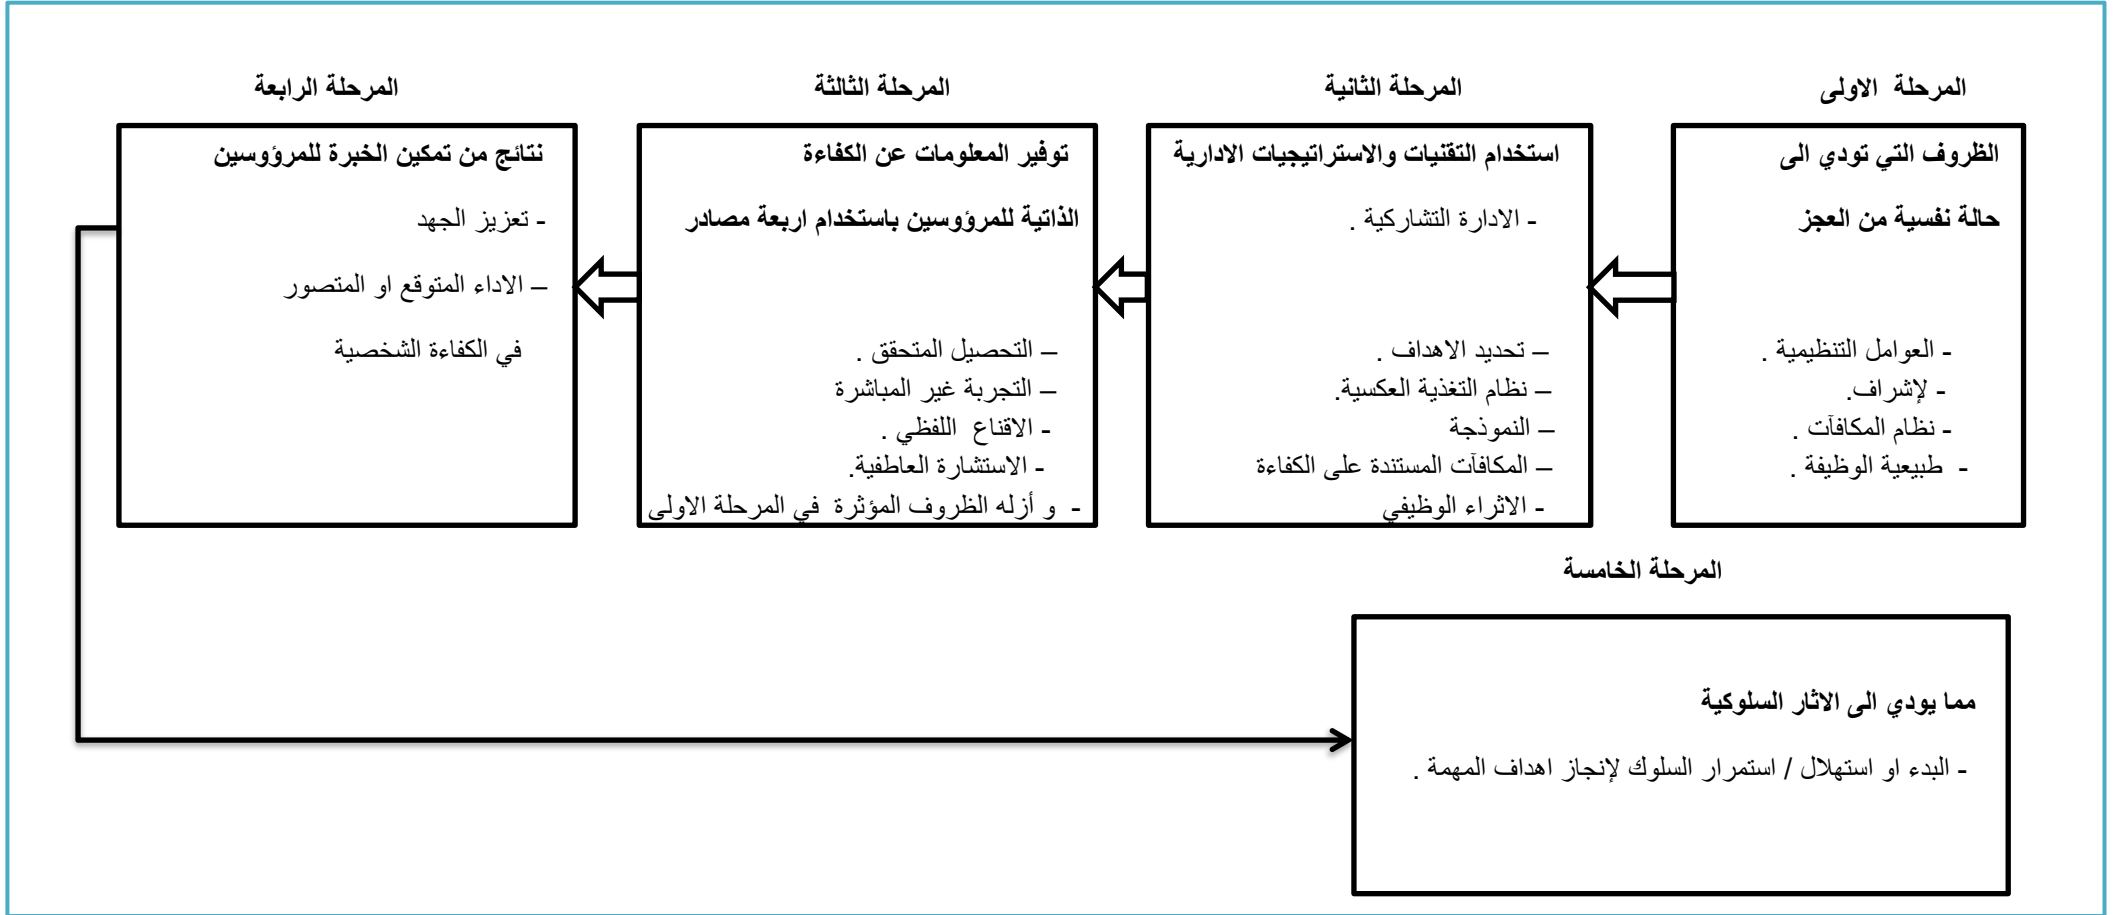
المرحلة الاولى

الظروف التي تودي الى

حالة نفسية من العجز

- العوامل التنظيمية .
- لإشراف.
- نظام المكافآت .
- طبيعية الوظيفة .

المرحلة الثانية

استخدام التقنيات والاستراتيجيات الادارية

- الادارة التشاركية .

– تحديد الاهداف .
– نظام التغذية العكسية.
– النموذجة
– المكافآت المستندة على الكفاءة
- الاثراء الوظيفي

المرحلة الثالثة

توفير المعلومات عن الكفاءة

الذاتية للمروؤسين باستخدام اربعة مصادر

– التحصيل المتحقق .
– التجربة غير المباشرة
- الاقناع اللفظي .
- الاستشارة العاطفية.
- و أزله الظروف المؤثرة في المرحلة الاولى

المرحلة الرابعة

نتائج من تمكين الخبرة للمرؤوسين

- تعزيز الجهد

– الاداء المتوقع او المتصور

في الكفاءة الشخصية

المرحلة الخامسة

مما يودي الى الاثار السلوكية

- البدء او استهلال / استمرار السلوك لإنجاز اهداف المهمة .